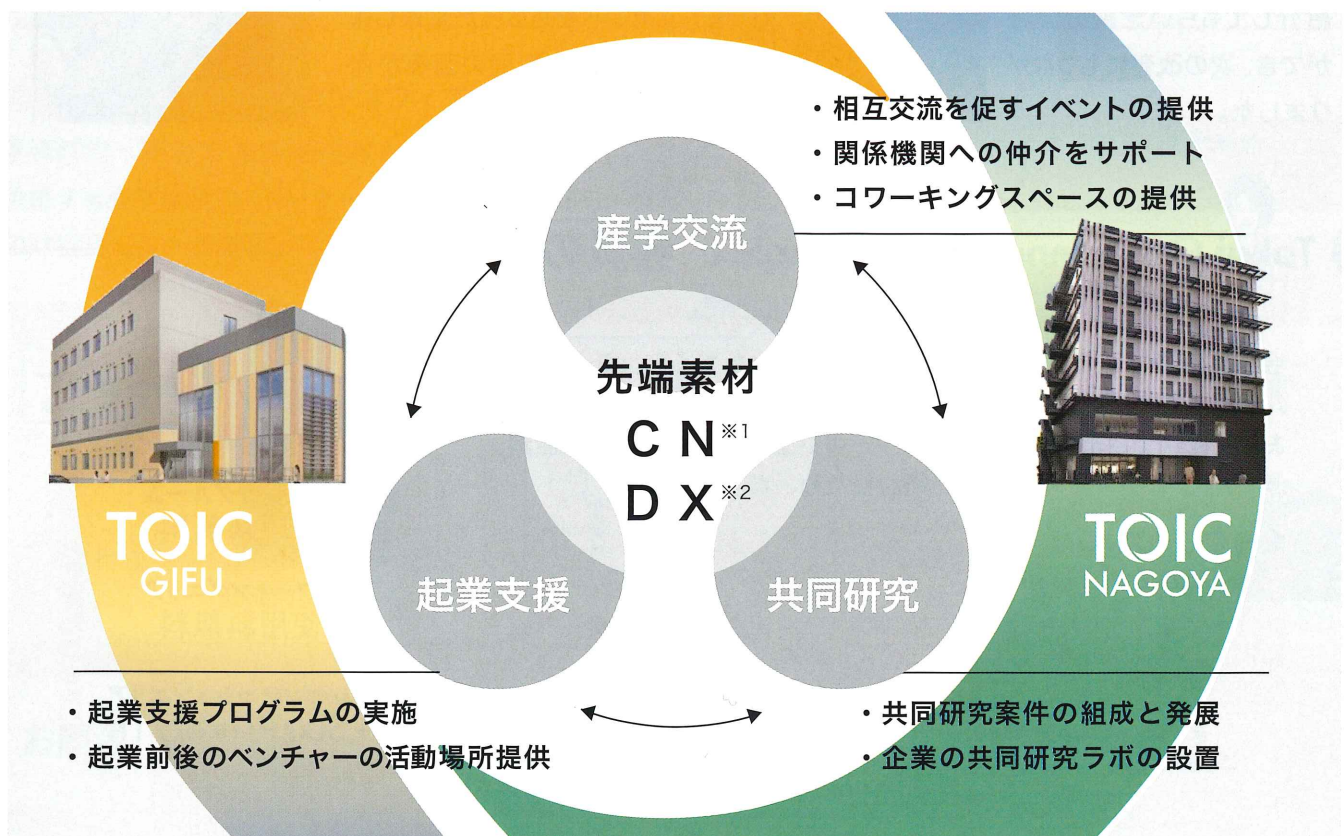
・相互交流を促すイベントの提供
・関係機関への仲介をサポート
・コワーキングスペースの提供

産学交流

先端素材
C N※1
D X※2

起業支援

共同研究

TOIC
GIFU

TOIC
NAGOYA

・起業支援プログラムの実施
・起業前後のベンチャーの活動場所提供

・共同研究案件の組成と発展
・企業の共同研究ラボの設置